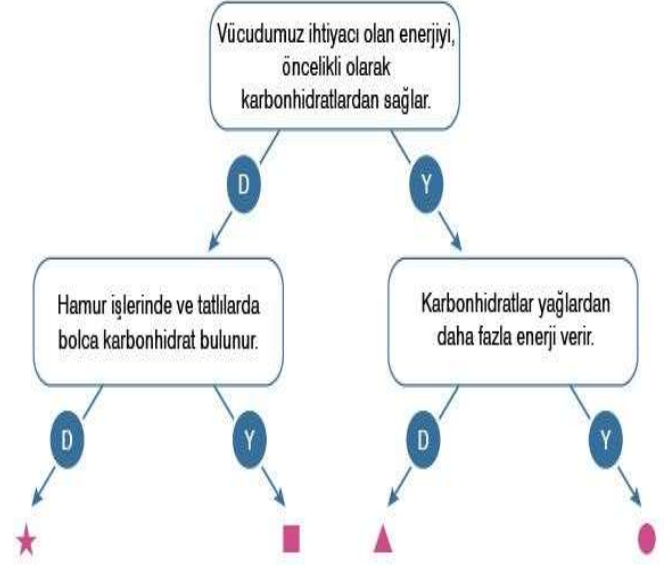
Vücudumuz ihtiyacı olan enerjiyi, öncelikli olarak karbonhidratlardan sağlar.

D

Y

Hamur işlerinde ve tatlılarda bolca karbonhidrat bulunur.

Karbonhidratlar yağlardan daha fazla enerji verir.

D

Y

D

Y